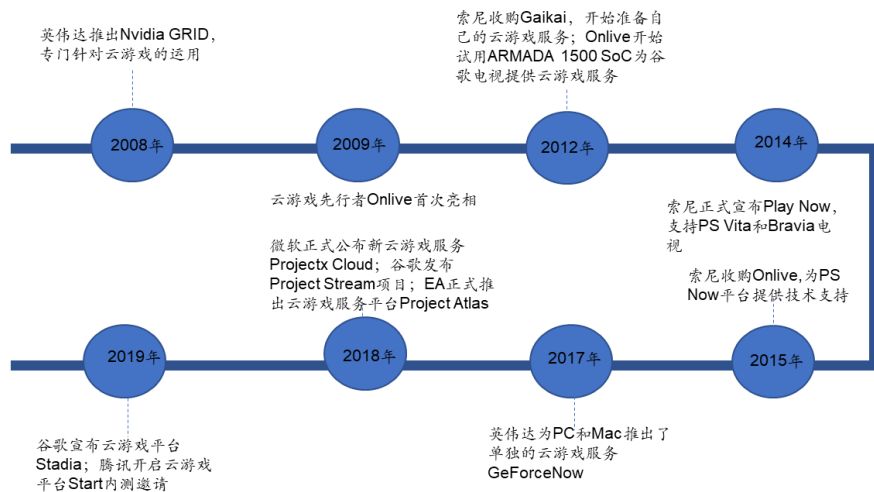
英伟达推出Nvidia GRID，专门针对云游戏的运用

2008年

2009年

云游戏先行者Onlive首次亮相

索尼收购Gaikai，开始准备自己的云游戏服务；Onlive开始试用ARMADA 1500 SoC为谷歌电视提供云游戏服务

2012年

2014年

索尼正式宣布Play Now，支持PS Vita和Bravia电视

索尼收购Onlive,为PS Now平台提供技术支持

2015年

2017年

英伟达为PC和Mac推出了单独的云游戏服务GeForceNow

微软正式公布新云游戏服务Projectx Cloud；谷歌发布Project Stream项目；EA正式推出云游戏服务平台Project Atlas

2018年

2019年

谷歌宣布云游戏平台Stadia；腾讯开启云游戏平台Start内测邀请